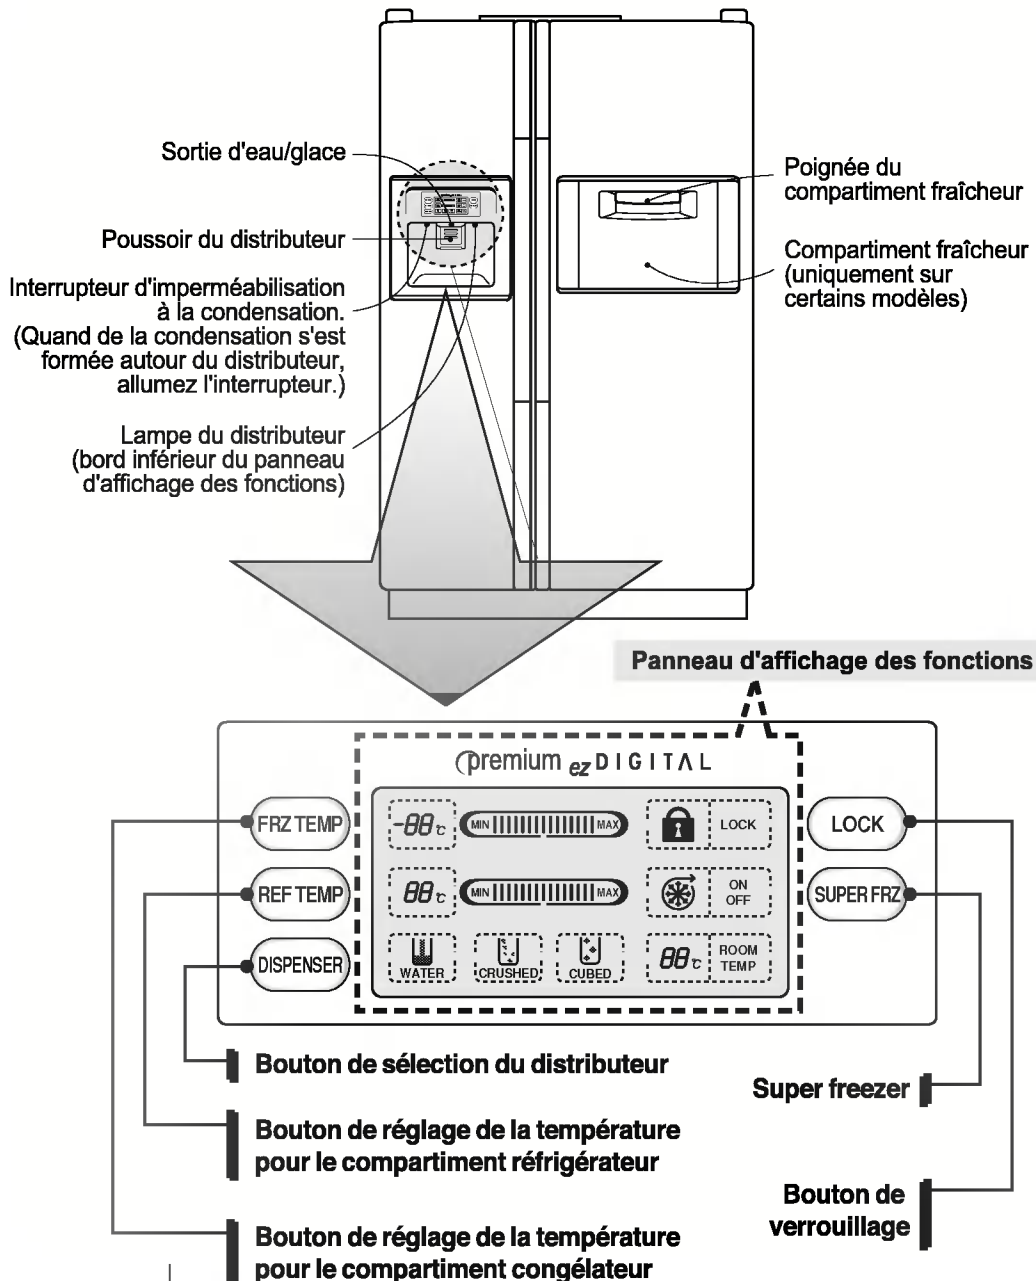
Sortie d'eau/glace

Poussoir du distributeur

Interrupteur d'imperméabilisation à la condensation. (Quand de la condensation s'est formée autour du distributeur, allumez l'interrupteur.)

Lampe du distributeur (bord inférieur du panneau d'affichage des fonctions)

Poignée du compartiment fraîcheur

Compartiment fraîcheur (uniquement sur certains modèles)

Panneau d'affichage des fonctions

premium ez DIGITAL

FRZ TEMP

REF TEMP

DISPENSER

-88℃ MIN MAX

88℃ MIN MAX

WATER CRUSHED CUBED

LOCK

ON OFF

88℃ ROOM TEMP

LOCK

SUPER FRZ

Bouton de sélection du distributeur

Bouton de réglage de la température pour le compartiment réfrigérateur

Bouton de réglage de la température pour le compartiment congélateur

Super freezer

Bouton de verrouillage